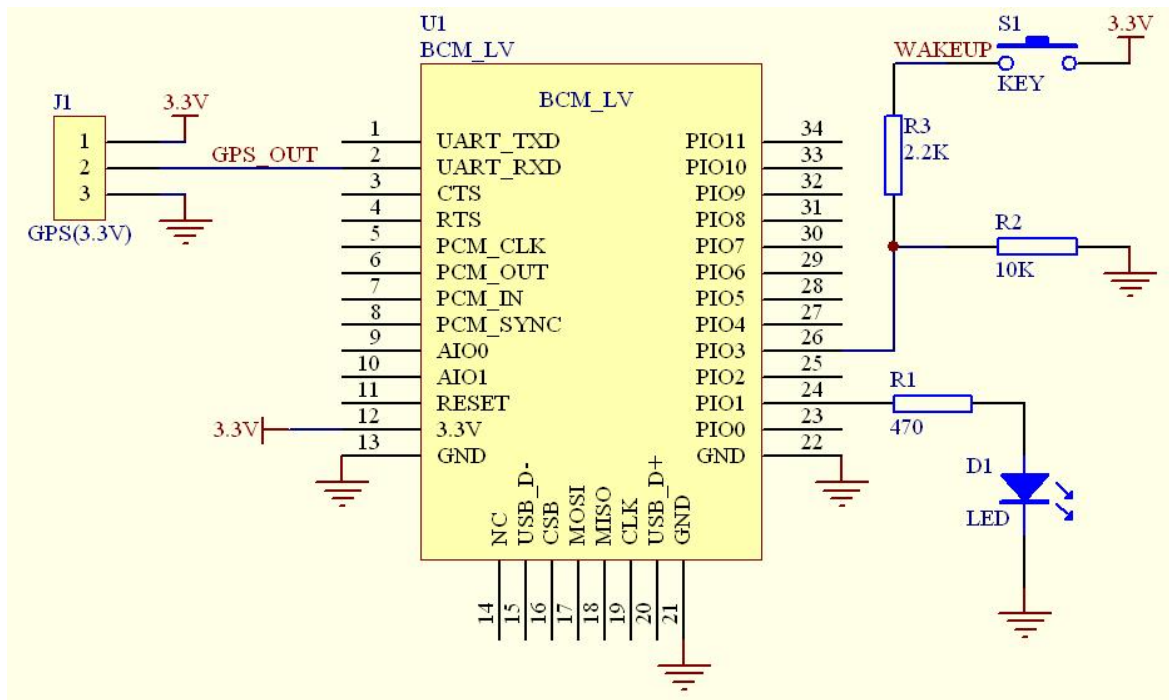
U1
BCM_LV

BCM_LV

J1
1
2
3
GPS(3.3V)
3.3V
GPS_OUT

1 UART_TXD
2 UART_RXD
3 CTS
4 RTS
5 PCM_CLK
6 PCM_OUT
7 PCM_IN
8 PCM_SYNC
9 AIO0
10 AIO1
11 RESET
12 3.3V
13 GND

3.3V

PIO11 34
PIO10 33
PIO9 32
PIO8 31
PIO7 30
PIO6 29
PIO5 28
PIO4 27
PIO3 26
PIO2 25
PIO1 24
PIO0 23
GND 22

NC 14
USB_D- 15
CSB 16
MOSI 17
MISO 18
CLK 19
USB_D+ 20
GND 21

S1
3.3V
WAKEUP
KEY
R3
2.2K
R2
10K
R1
470
D1
LED